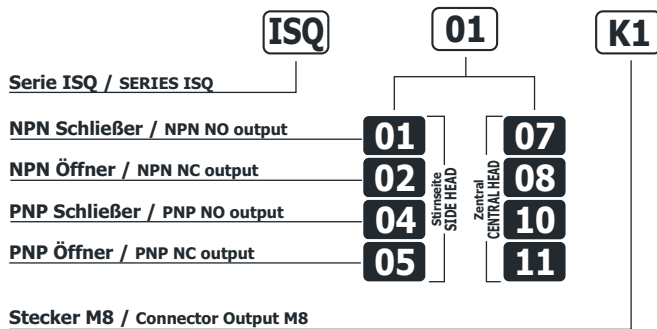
ISQ 01 K1

Serie ISQ / SERIES ISQ

NPN Schließer / NPN NO output

NPN Öffner / NPN NC output

PNP Schließer / PNP NO output

PNP Öffner / PNP NC output

01
02
04
05

Stirnseite
SIDE HEAD

Zentral
CENTRAL HEAD

07
08
10
11

Stecker M8 / Connector Output M8